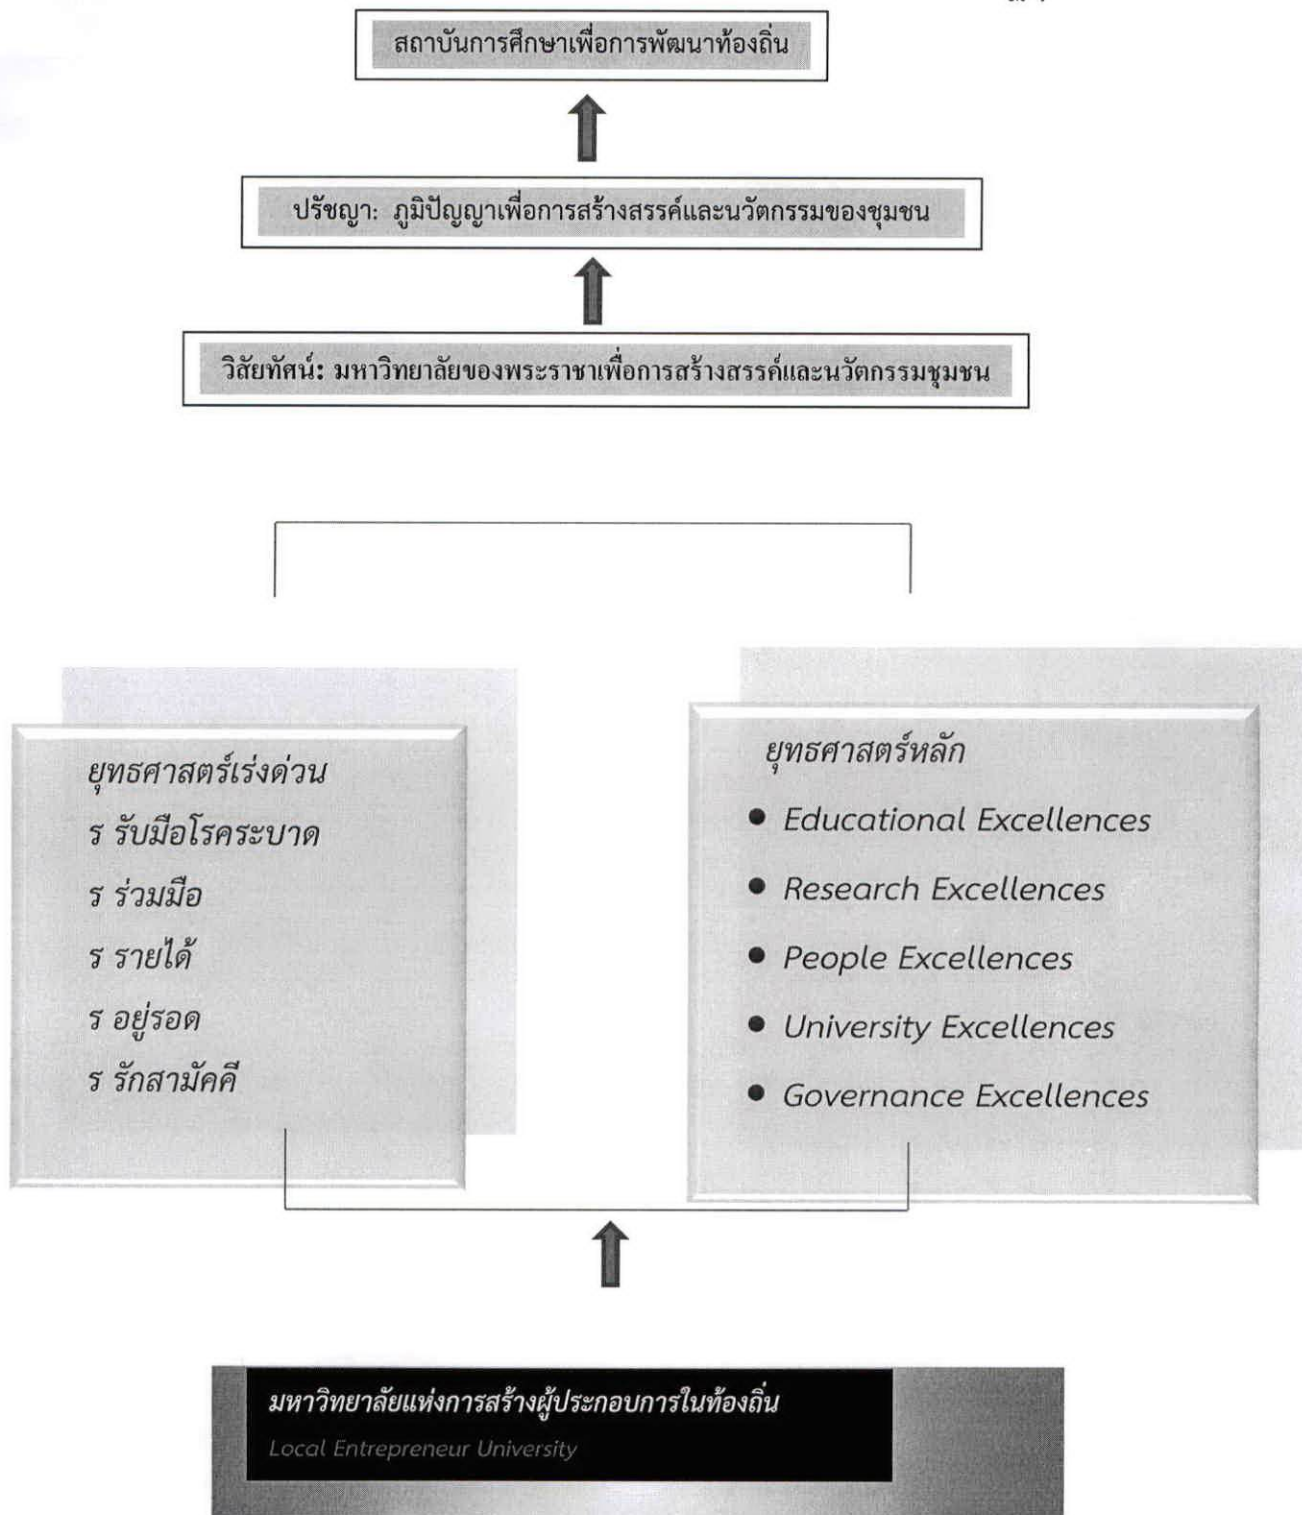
สถาบันการศึกษาเพื่อการพัฒนาท้องถิ่น

ปรัชญา: ภูมิปัญญาเพื่อการสร้างสรรค์และนวัตกรรมของชุมชน

วิสัยทัศน์: มหาวิทยาลัยของพระราชาเพื่อการสร้างสรรค์และนวัตกรรมชุมชน

ยุทธศาสตร์เร่งด่วน
ร รับมือโรคระบาด
ร ร่วมมือ
ร รายได้
ร อยู่รอด
ร รักสามัคคี

ยุทธศาสตร์หลัก
- Educational Excellences
- Research Excellences
- People Excellences
- University Excellences
- Governance Excellences

มหาวิทยาลัยแห่งการสร้างผู้ประกอบการในท้องถิ่น
Local Entrepreneur University